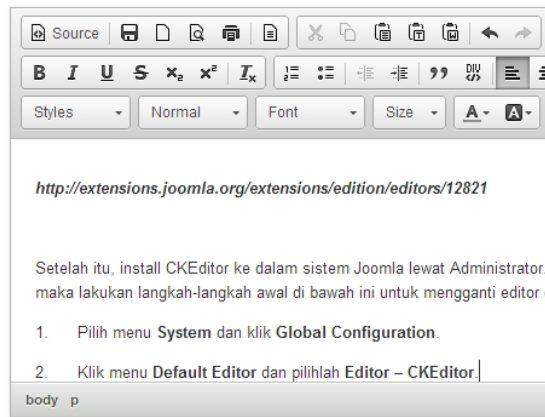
Source

B I U S $x_2$ $x^2$ $I_x$ 99 DIV

Styles Normal Font Size A B

http://extensions.joomla.org/extensions/edition/editors/12821

Setelah itu, install CKEditor ke dalam sistem Joomla lewat Administrator. maka lakukan langkah-langkah awal di bawah ini untuk mengganti editor

1. Pilih menu **System** dan klik **Global Configuration**.

2. Klik menu **Default Editor** dan pilihlah **Editor – CKEditor**.

body p